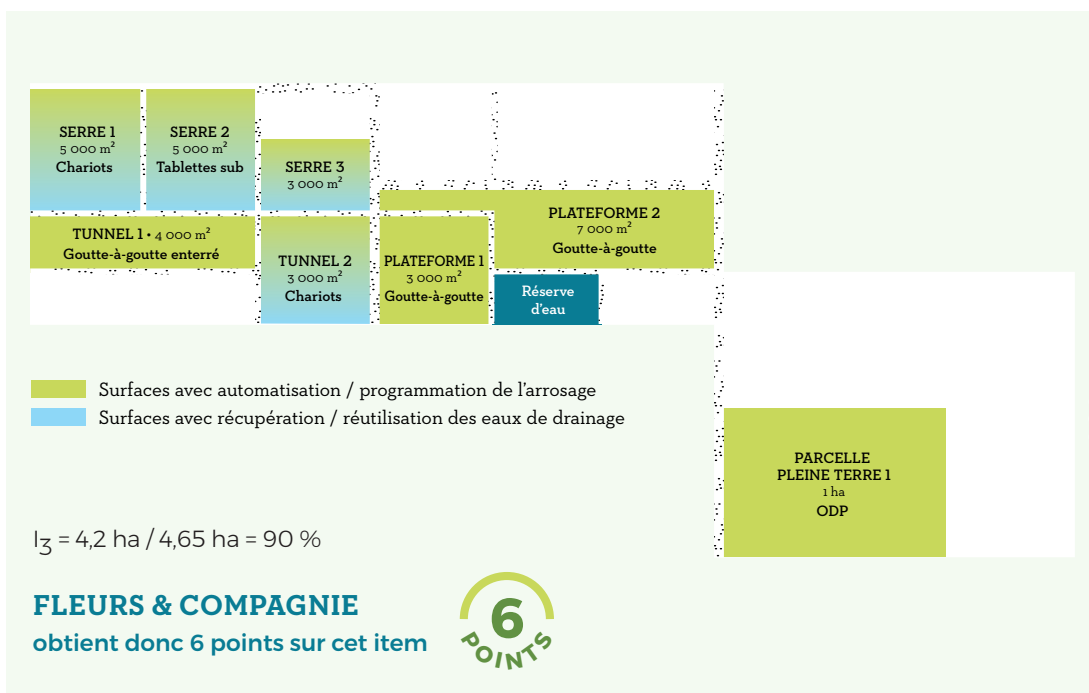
SERRE 1
5 000 m²
Chariots

SERRE 2
5 000 m²
Tablettes sub

SERRE 3
3 000 m²

TUNNEL 1 • 4 000 m²
Goutte-à-goutte enterré

TUNNEL 2
3 000 m²
Chariots

PLATEFORME 1
3 000 m²
Goutte-à-goutte

PLATEFORME 2
7 000 m²
Goutte-à-goutte

Réserve d'eau

Surfaces avec automatisation / programmation de l'arrosage

Surfaces avec récupération / réutilisation des eaux de drainage

PARCELLE
PLEINE TERRE 1
1 ha
ODP

$I_3$ = 4,2 ha / 4,65 ha = 90 %

FLEURS & COMPAGNIE
obtient donc 6 points sur cet item

6
POINTS